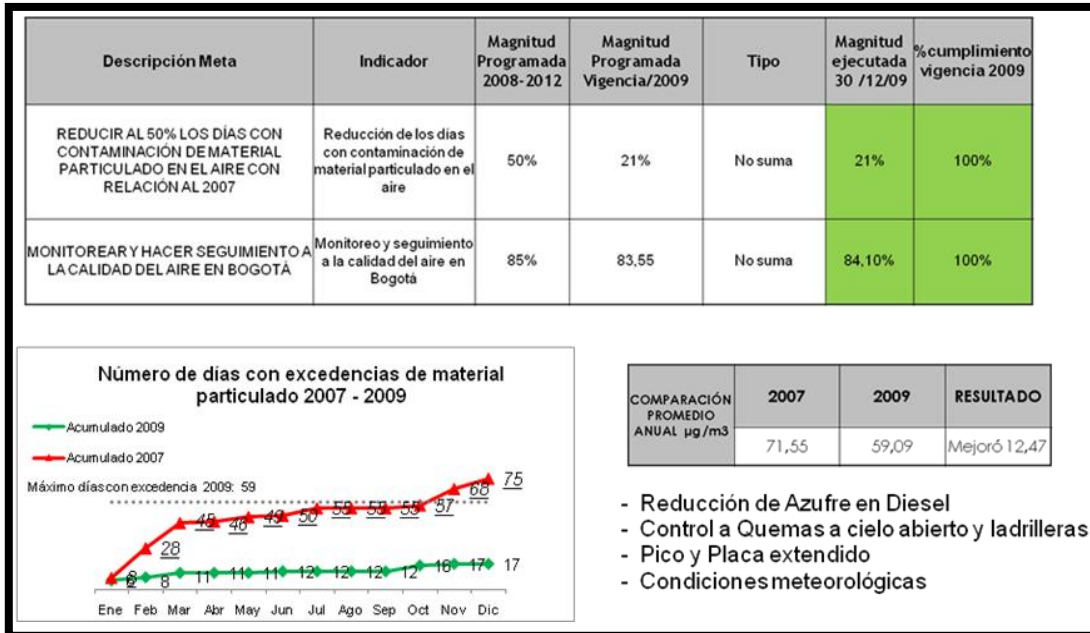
| Descripción Meta | Indicador | Magnitud Programada 2008-2012 | Magnitud Programada Vigencia/2009 | Tipo | Magnitud ejecutada 30 /12/09 | %cumplimiento vigencia 2009 |
|---|---|---|---|---|---|---|
| REDUCIR AL 50% LOS DÍAS CON CONTAMINACIÓN DE MATERIAL PARTICULADO EN EL AIRE CON RELACIÓN AL 2007 | Reducción de los días con contaminación de material particulado en el aire | 50% | 21% | No suma | 21% | 100% |
| MONITOREAR Y HACER SEGUIMIENTO A LA CALIDAD DEL AIRE EN BOGOTÁ | Monitoreo y seguimiento a la calidad del aire en Bogotá | 85% | 83,55 | No suma | 84,10% | 100% |

Número de días con excedencias de material particulado 2007 - 2009

Acumulado 2009
Acumulado 2007
Máximo días con excedencia 2009: 59

2 28 45 46 49 50 53 53 55 57 68 75
2 8 11 11 11 12 12 12 12 16 17 17

Ene Feb Mar Abr May Jun Jul Ago Sep Oct Nov Dic

| COMPARACIÓN PROMEDIO ANUAL µg/m3 | 2007 | 2009 | RESULTADO |
|---|---|---|---|
| | 71,55 | 59,09 | Mejoró 12,47 |

- Reducción de Azufre en Diesel
- Control a Quemas a cielo abierto y ladrilleras
- Pico y Placa extendido
- Condiciones meteorológicas